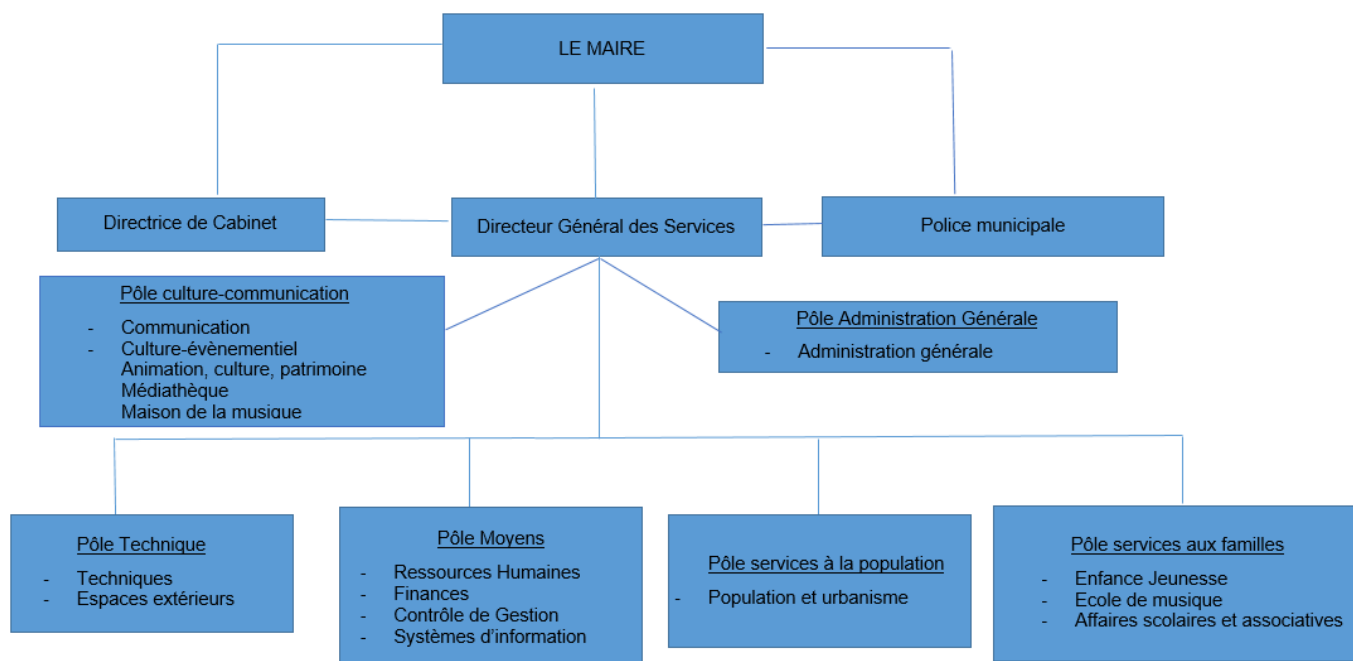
LE MAIRE

Directrice de Cabinet

Directeur Général des Services

Police municipale

Pôle culture-communication

- Communication
- Culture-évènementiel
Animation, culture, patrimoine
Médiathèque
Maison de la musique

Pôle Administration Générale

- Administration générale

Pôle Technique

- Techniques
- Espaces extérieurs

Pôle Moyens

- Ressources Humaines
- Finances
- Contrôle de Gestion
- Systèmes d'information

Pôle services à la population

- Population et urbanisme

Pôle services aux familles

- Enfance Jeunesse
- Ecole de musique
- Affaires scolaires et associatives